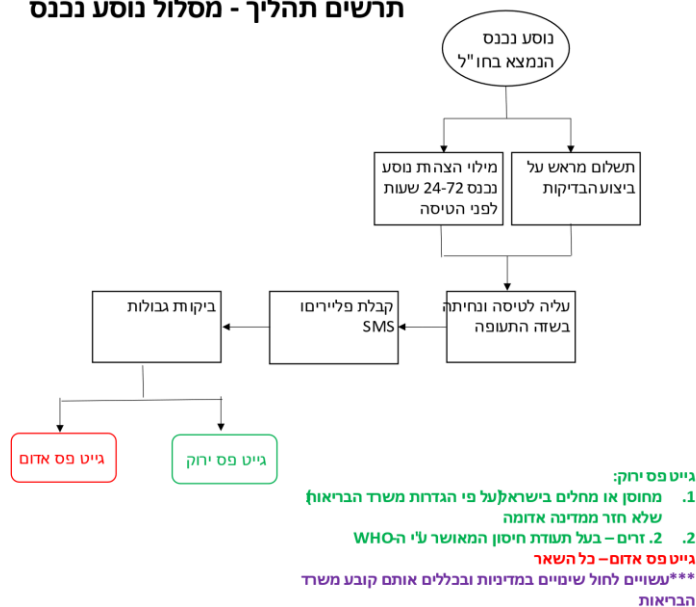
תרשים תהליך - מסלול נוסע נכנס

נוסע נכנס הנמצא בחו"ל

תשלום מראש על ביצוע הבדיקות

מילוי הצהרת נוסע נכנס 24-72 שעות לפני הטיסה

עליה לטיסה ונחיתה בשדה התעופה

קבלת פליירים ו SMS

ביקורת גבולות

גייט פס ירוק

גייט פס אדום

גייט פס ירוק:
1. מחוסן או מחלים בישראל (על פי הגדרות משרד הבריאות) שלא חזר ממדינה אדומה
2. זרים – בעל תעודת חיסון המאושר ע"י ה-WHO
גייט פס אדום – כל השאר
***עשויים לחול שינויים במדיניות ובכללים אותם קובע משרד הבריאות